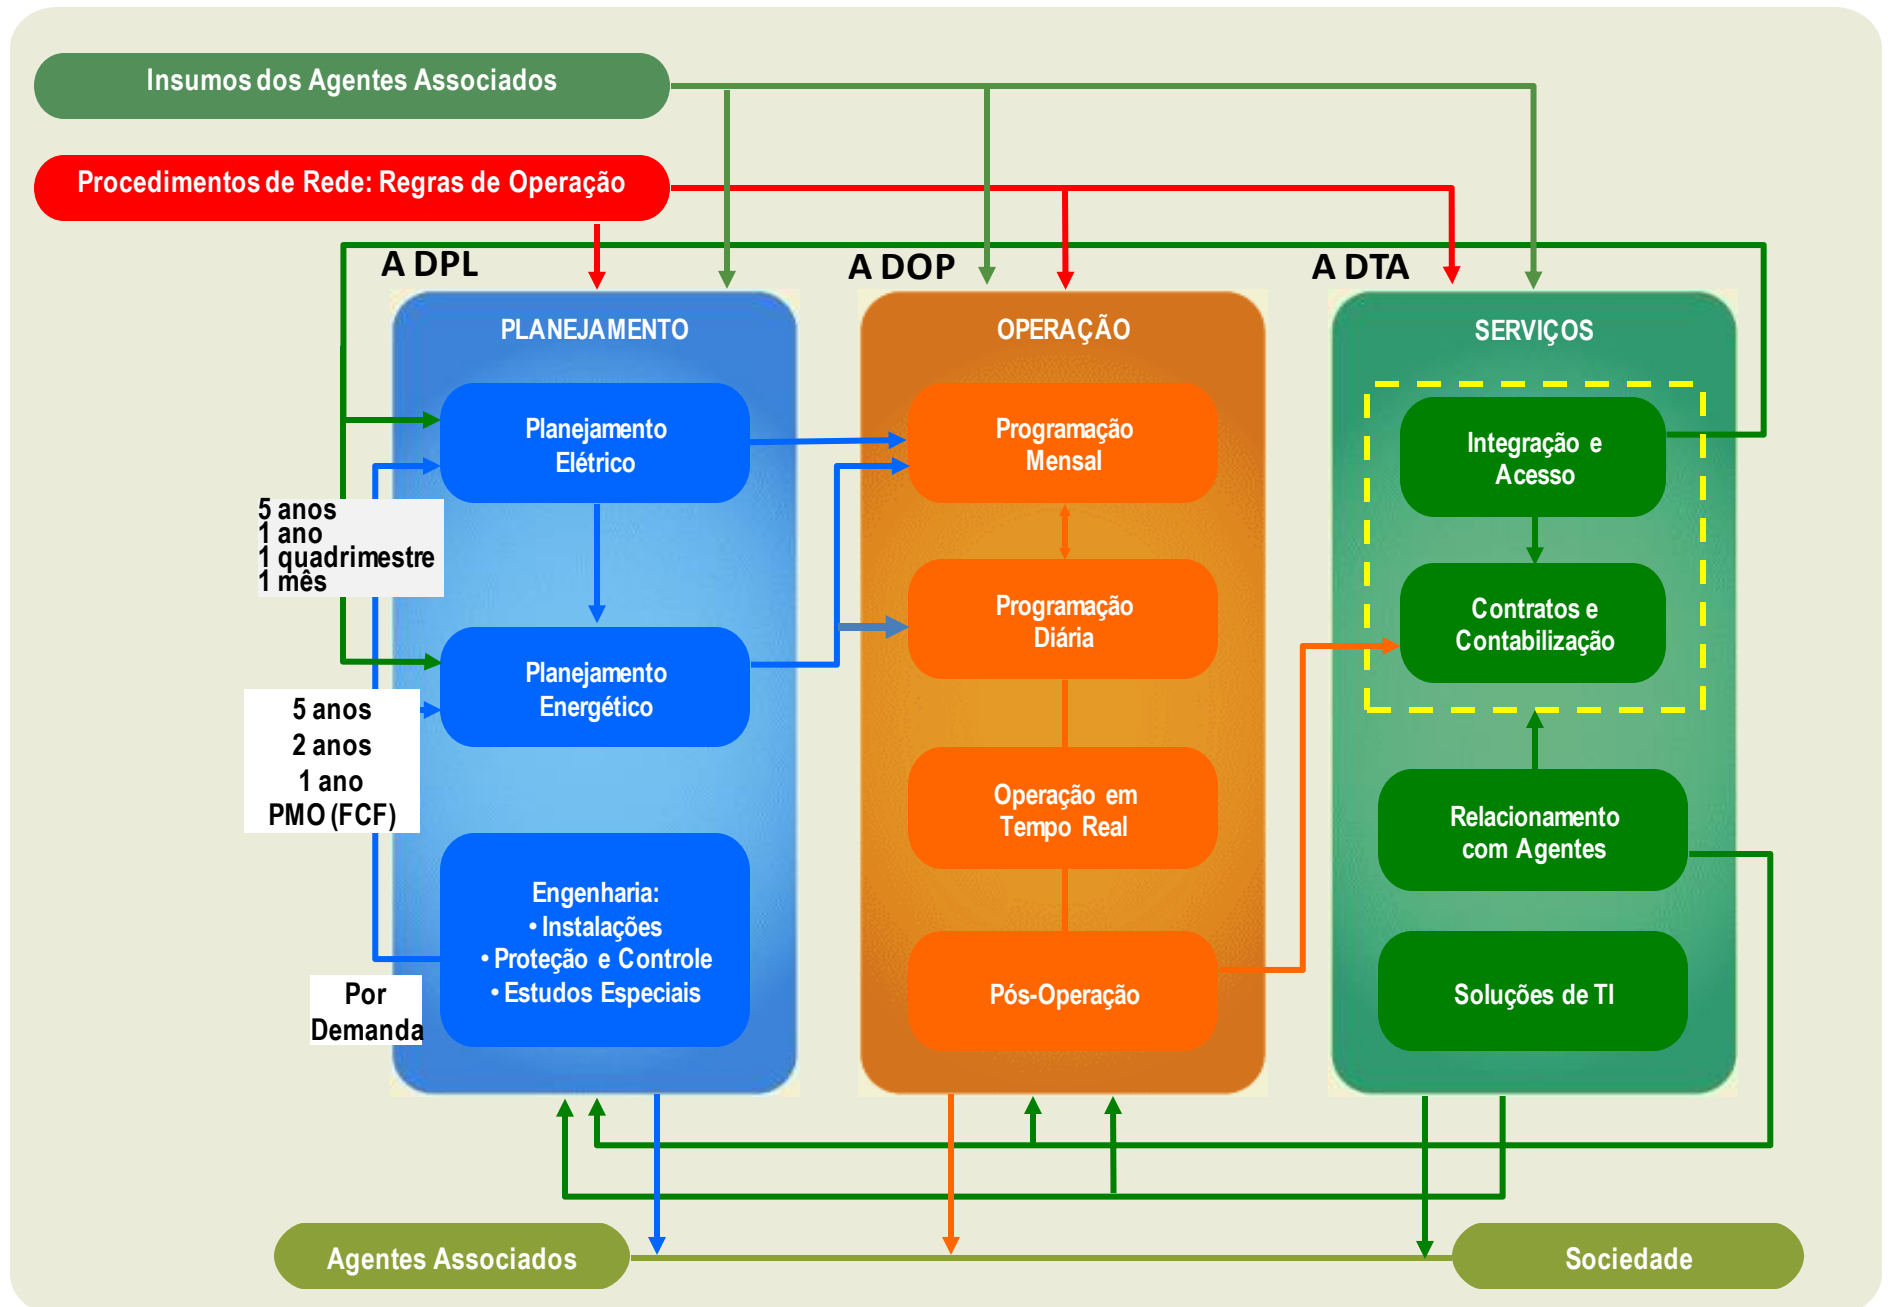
Insumos dos Agentes Associados

Procedimentos de Rede: Regras de Operação

A DPL

A DOP

A DTA

PLANEJAMENTO

Planejamento Elétrico

5 anos
1 ano
1 quadrimestre
1 mês

Planejamento Energético

5 anos
2 anos
1 ano
PMO (FCF)

Engenharia:
• Instalações
• Proteção e Controle
• Estudos Especiais

Por Demanda

OPERAÇÃO

Programação Mensal

Programação Diária

Operação em Tempo Real

Pós-Operação

SERVIÇOS

Integração e Acesso

Contratos e Contabilização

Relacionamento com Agentes

Soluções de TI

Agentes Associados

Sociedade